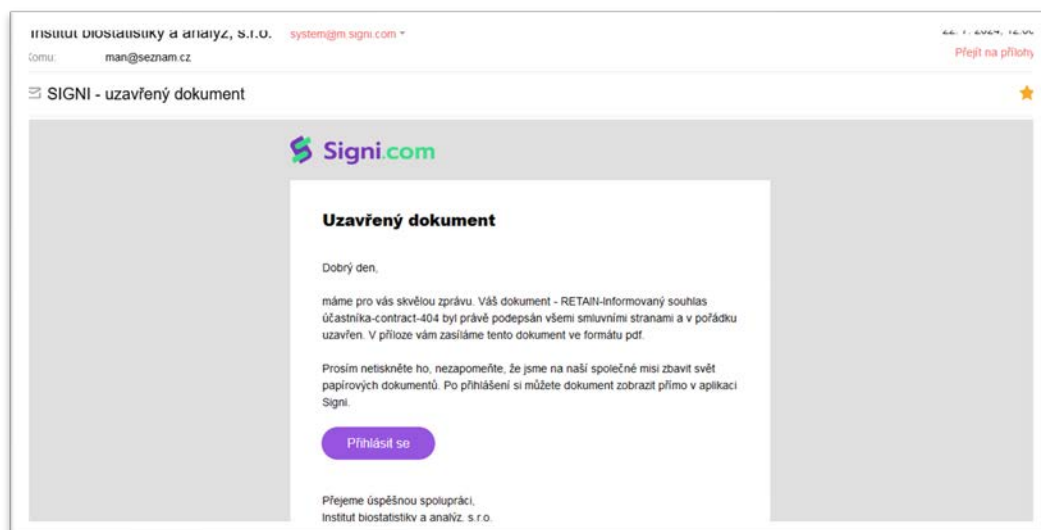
Institut biostatistiky a analýz, s.r.o. system@m.signi.com

Komu: man@seznam.cz

22. 7. 2024, 12:0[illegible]

Přejít na přílohy

SIGNI - uzavřený dokument

Signi.com

Uzavřený dokument

Dobrý den,

máme pro vás skvělou zprávu. Váš dokument - RETAIN-Informovaný souhlas účastníka-contract-404 byl právě podepsán všemi smluvními stranami a v pořádku uzavřen. V příloze vám zasíláme tento dokument ve formátu pdf.

Prosím netiskněte ho, nezapomeňte, že jsme na naší společné misi zbavit svět papírových dokumentů. Po přihlášení si můžete dokument zobrazit přímo v aplikaci Signi.

Přihlásit se

Přejeme úspěšnou spolupráci,
Institut biostatistiky a analýz, s.r.o.